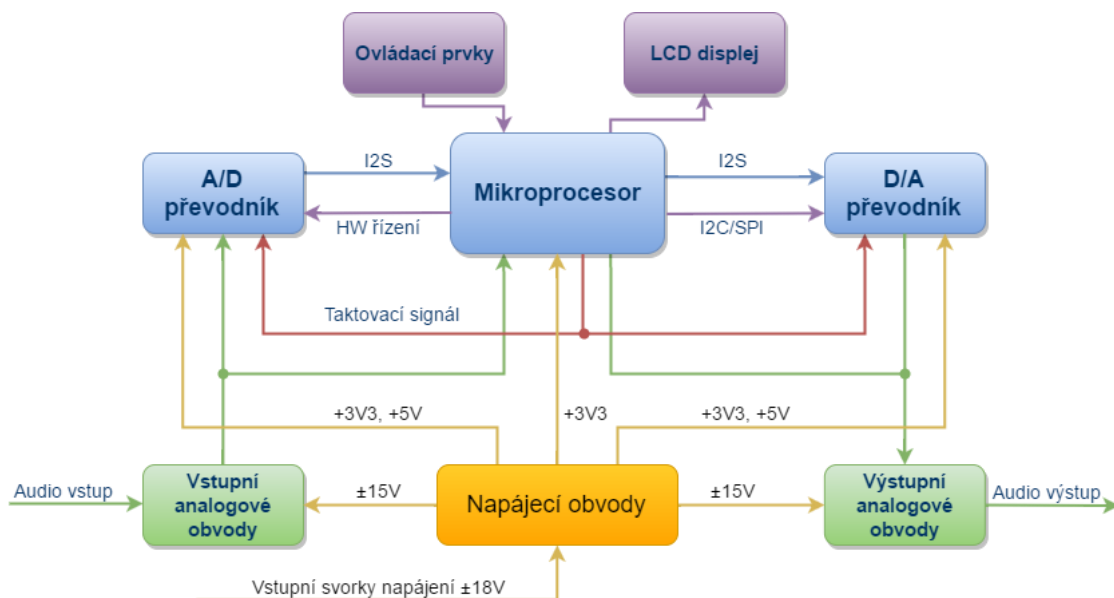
Ovládací prvky

LCD displej

A/D převodník

I2S

HW řízení

Mikroprocesor

I2S

I2C/SPI

D/A převodník

Taktovací signál

+3V3, +5V

+3V3

+3V3, +5V

Audio vstup

Vstupní analogové obvody

±15V

Napájecí obvody

±15V

Výstupní analogové obvody

Audio výstup

Vstupní svorky napájení ±18V